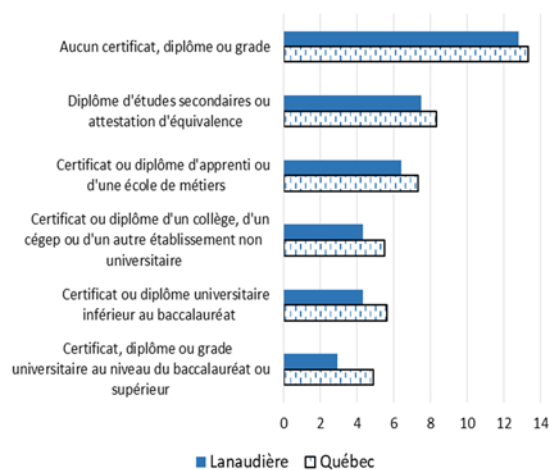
Aucun certificat, diplôme ou grade

Diplôme d'études secondaires ou attestation d'équivalence

Certificat ou diplôme d'apprenti ou d'une école de métiers

Certificat ou diplôme d'un collège, d'un cégep ou d'un autre établissement non universitaire

Certificat ou diplôme universitaire inférieur au baccalauréat

Certificat, diplôme ou grade universitaire au niveau du baccalauréat ou supérieur

0 2 4 6 8 10 12 14

Lanaudière Québec